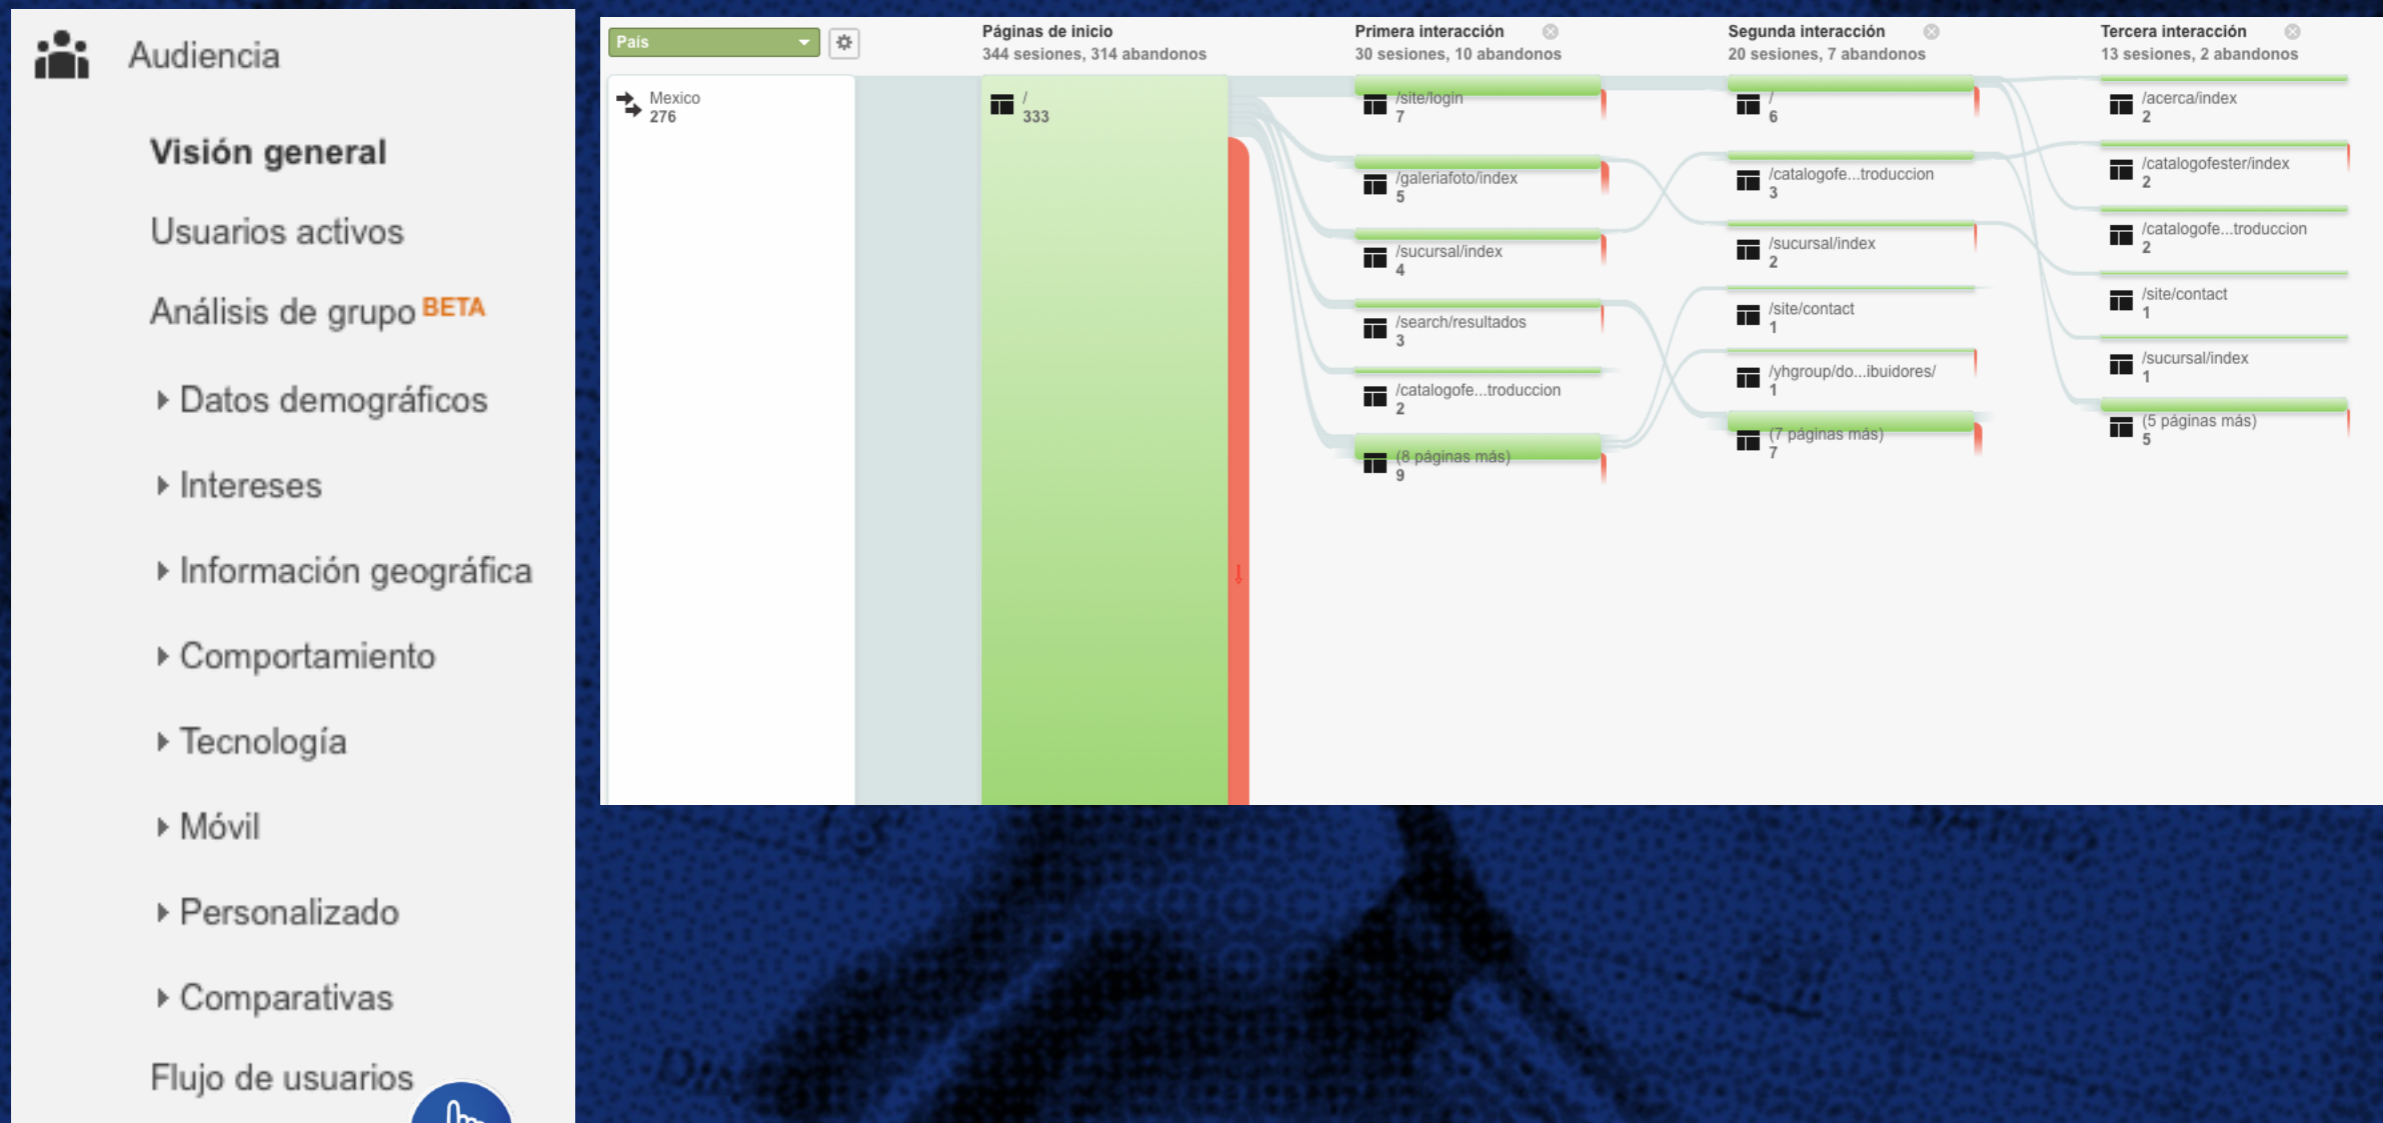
Audiencia

Visión general

Usuarios activos

Análisis de grupo BETA

Datos demográficos

Intereses

Información geográfica

Comportamiento

Tecnología

Móvil

Personalizado

Comparativas

Flujo de usuarios

País

Mexico
276

Páginas de inicio
344 sesiones, 314 abandonos

/
333

Primera interacción
30 sesiones, 10 abandonos

/site/login
7

/galeriafoto/index
5

/sucursal/index
4

/search/resultados
3

/catalogofe...troduccion
2

(8 páginas más)
9

Segunda interacción
20 sesiones, 7 abandonos

/
6

/catalogofe...troduccion
3

/sucursal/index
2

/site/contact
1

/yhgroup/do...ibuidores/
1

(7 páginas más)
7

Tercera interacción
13 sesiones, 2 abandonos

/acerca/index
2

/catalogofester/index
2

/catalogofe...troduccion
2

/site/contact
1

/sucursal/index
1

(5 páginas más)
5